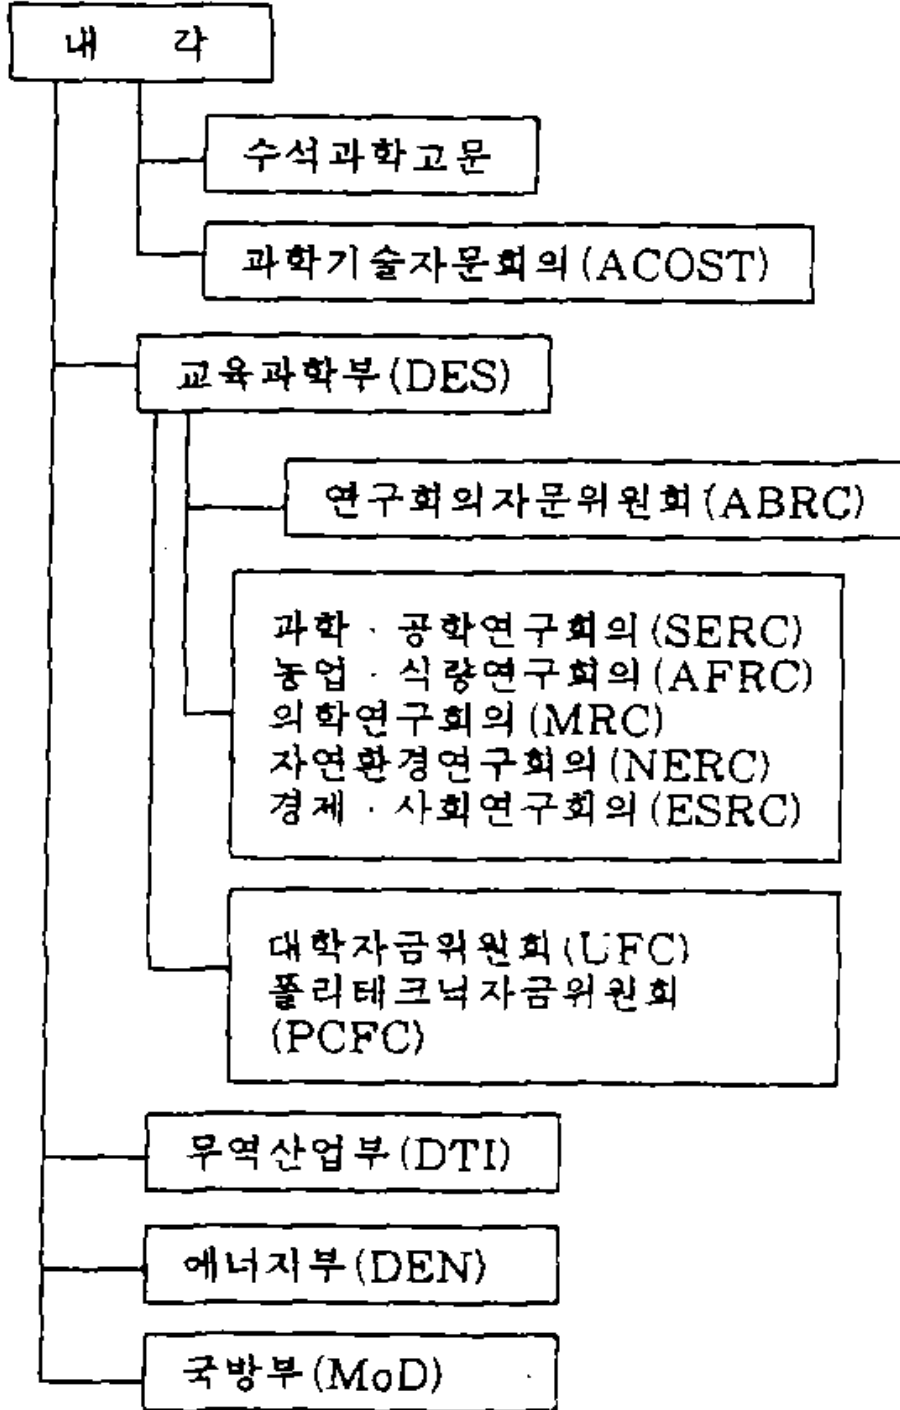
내 각

수석과학고문

과학기술자문회의(ACOST)

교육과학부(DES)

연구회의자문위원회(ABRC)

과학 · 공학연구회의(SERC)
농업 · 식량연구회의(AFRC)
의학연구회의(MRC)
자연환경연구회의(NERC)
경제 · 사회연구회의(ESRC)

대학자금위원회(UFC)
폴리테크닉자금위원회
(PCFC)

무역산업부(DTI)

에너지부(DEN)

국방부(MoD)